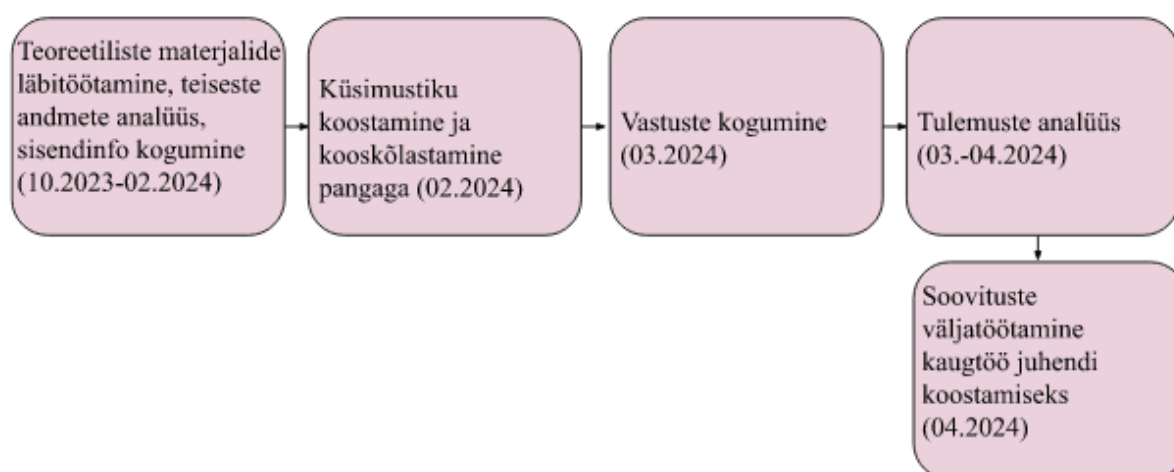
Teoreetiliste materjalide läbitöötamine, teiseste andmete analüüs, sisendinfo kogumine (10.2023-02.2024)

Küsimustiku koostamine ja kooskõlastamine pangaga (02.2024)

Vastuste kogumine (03.2024)

Tulemuste analüüs (03.-04.2024)

Soovituste väljatöötamine kaugtöö juhendi koostamiseks (04.2024)